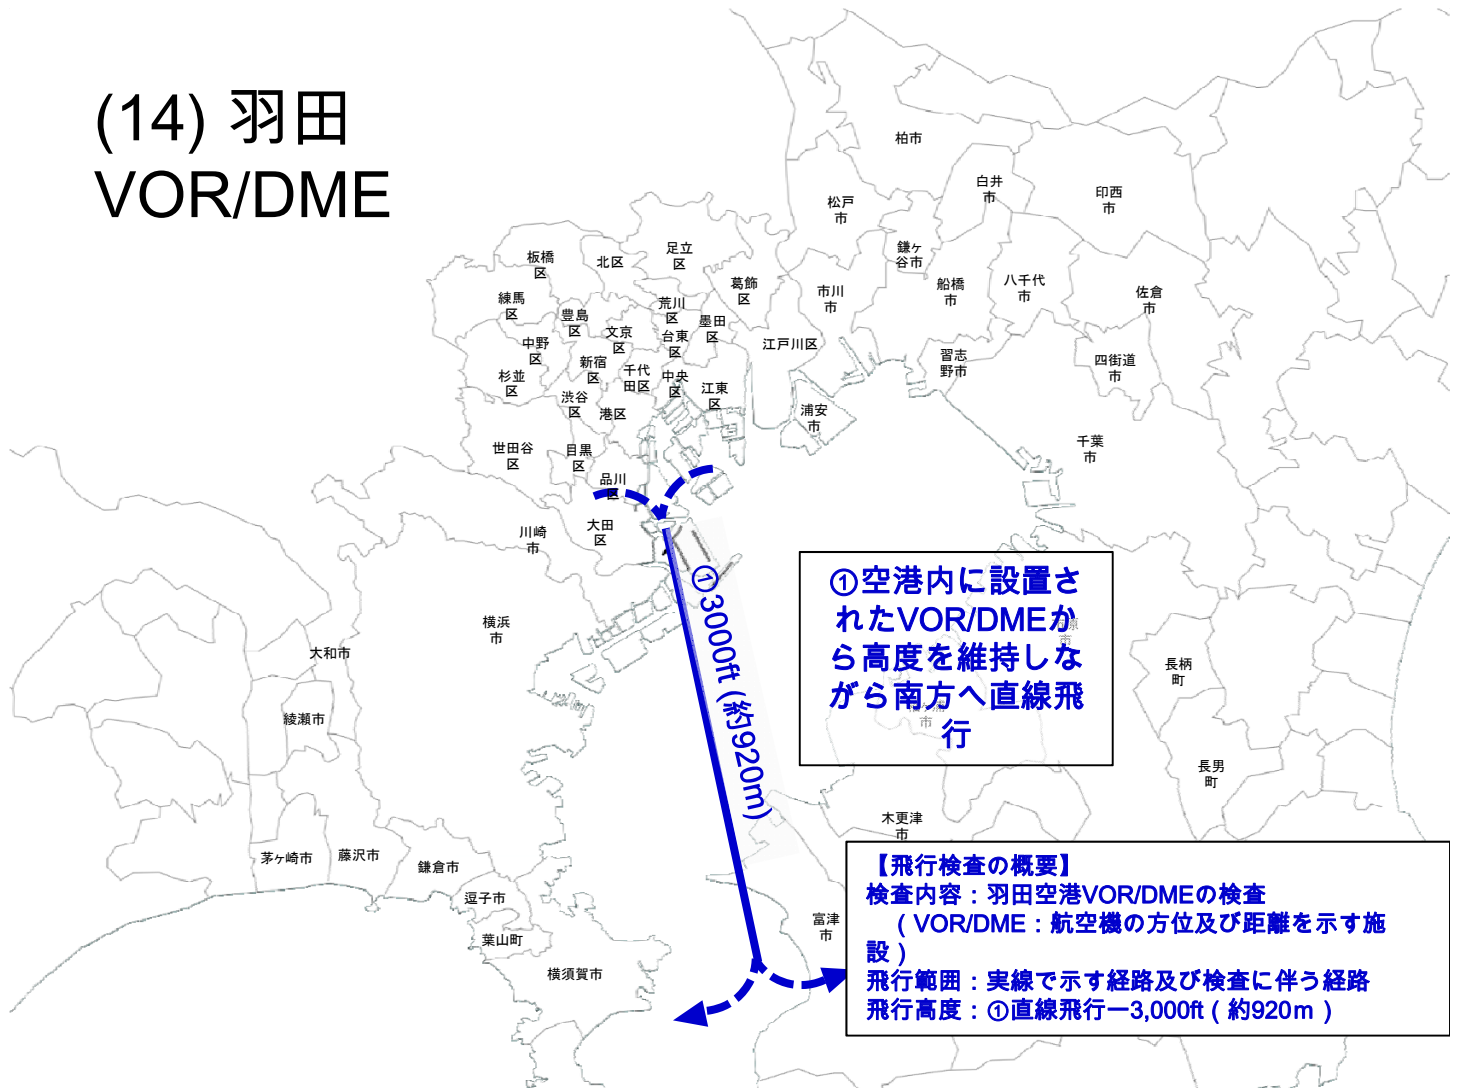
(14) 羽田 VOR/DME

柏市
白井市
印西市
松戸市
鎌ヶ谷市
板橋区
北区
足立区
葛飾区
市川市
船橋市
八千代市
佐倉市
練馬区
豊島区
荒川区
墨田区
文京区
台東区
中野区
新宿区
江戸川区
習志野市
四街道市
杉並区
千代田区
中央区
江東区
渋谷区
港区
浦安市
千葉市
世田谷区
目黒区
品川区
川崎市
大田区
横浜市
大和市
綾瀬市
長柄町
長男町
木更津市
茅ヶ崎市
藤沢市
鎌倉市
逗子市
葉山町
横須賀市
富津市

①3000ft (約920m)

①空港内に設置されたVOR/DMEから高度を維持しながら南方へ直線飛行

【飛行検査の概要】
検査内容：羽田空港VOR/DMEの検査
（VOR/DME：航空機の方位及び距離を示す施設）
飛行範囲：実線で示す経路及び検査に伴う経路
飛行高度：①直線飛行ー3,000ft（約920m）